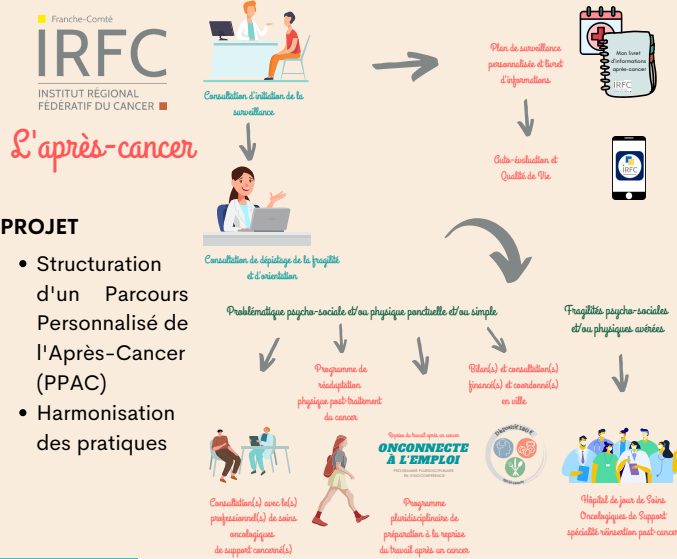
Franche-Comté
IRFC
INSTITUT RÉGIONAL FÉDÉRATIF DU CANCER

L'après-cancer

PROJET

- Structuration d'un Parcours Personnalisé de l'Après-Cancer (PPAC)
- Harmonisation des pratiques

Consultation d'initiation de la surveillance

Plan de surveillance personnalisée et livret d'informations

Mon livret d'informations après-cancer
IRFC

Auto-évaluation et Qualité de Vie

IRFC

Consultation de dépistage de la fragilité et d'orientation

Problématique psycho-sociale et/ou physique ponctuelle et/ou simple

Fragilités psycho-sociales et/ou physiques avérées

Programme de réadaptation physique post-traitement du cancer

Bilan(s) et consultation(s) financé(s) et coordonné(s) en ville

Reprise du travail après un cancer
ONCONNECTE À L'EMPLOI
PROGRAMME PLURIDISCIPLINAIRE DE LA REPRISE DU TRAVAIL

Consultation(s) avec le(s) professionnel(s) de soins oncologiques de support concerné(s)

Programme pluridisciplinaire de préparation à la reprise du travail après un cancer

Hôpital de jour de Soins Oncologiques de Support spécialité réinsertion post-cancer